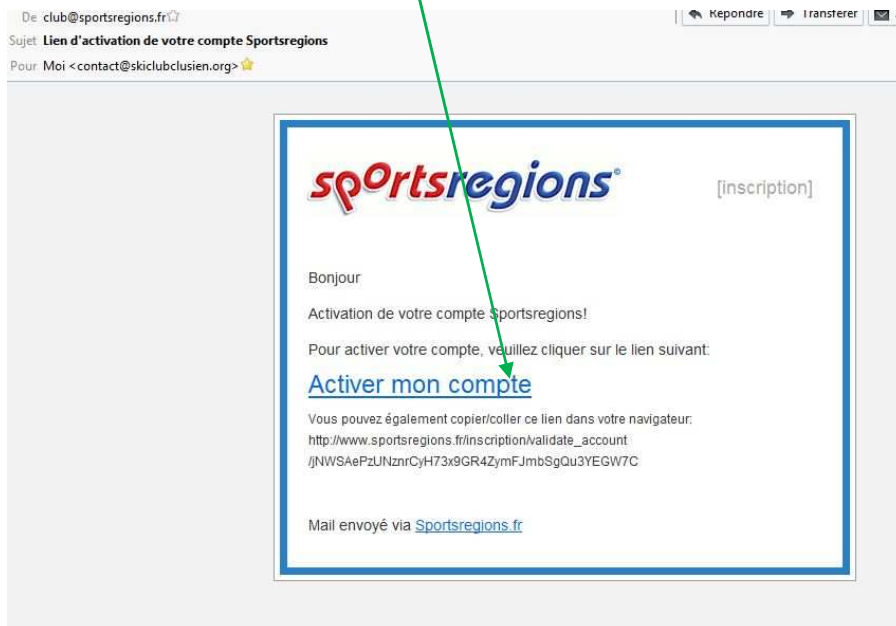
De club@sportsregions.fr
Sujet **Lien d'activation de votre compte Sportsregions**
Pour Moi <contact@skiclubclusien.org>

Répondre | Transférer

sportsregions®

[inscription]

Bonjour

Activation de votre compte Sportsregions!

Pour activer votre compte, veuillez cliquer sur le lien suivant:

Activer mon compte

Vous pouvez également copier/coller ce lien dans votre navigateur:
http://www.sportsregions.fr/inscription/validate_account/jNWSAePzUNznrCyH73x9GR4ZymFJmbSgQu3YEGW7C

Mail envoyé via Sportsregions.fr